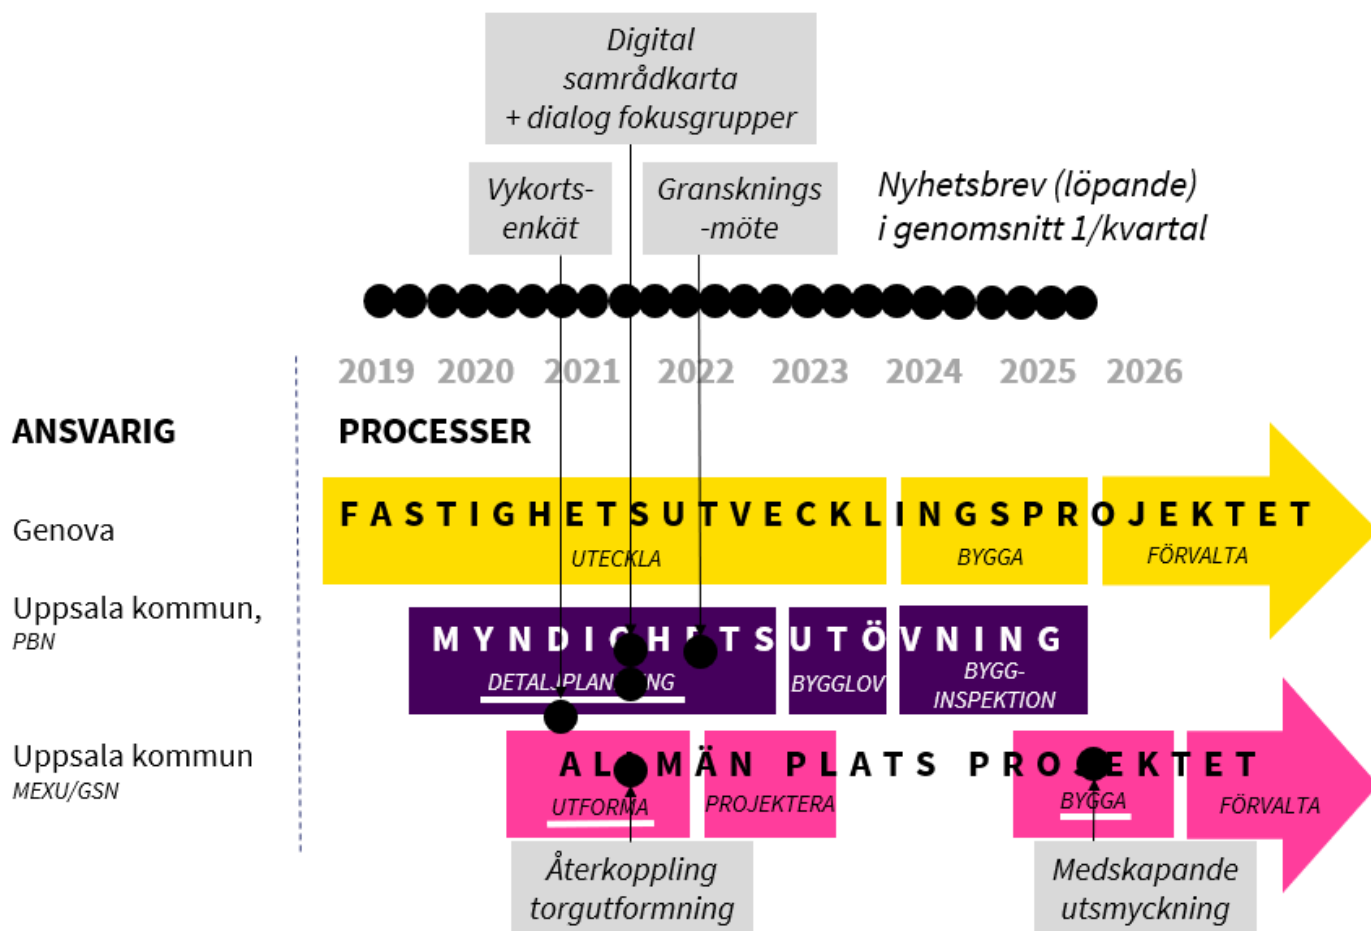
Digital samrådkarta + dialog fokusgrupper

Vykorts-enkät

Gransknings -möte

Nyhetsbrev (löpande) i genomsnitt 1/kvartal

2019 2020 2021 2022 2023 2024 2025 2026

ANSVARIG

PROCESSER

Genova

FASTIGHETSUTVECKLINGSPROJEKTET

UTECKLA

BYGGA

FÖRVALTA

Uppsala kommun, PBN

MYNDIGHETSUTÖVNING

DETALJPLANERING

BYGGLOV

BYGG-INSPEKTION

Uppsala kommun MEXU/GSN

ALLMÄN PLATS PROJEKTET

UTFORMA

PROJEKTERA

BYGGA

FÖRVALTA

Återkoppling torgutformning

Medskapande utsmyckning